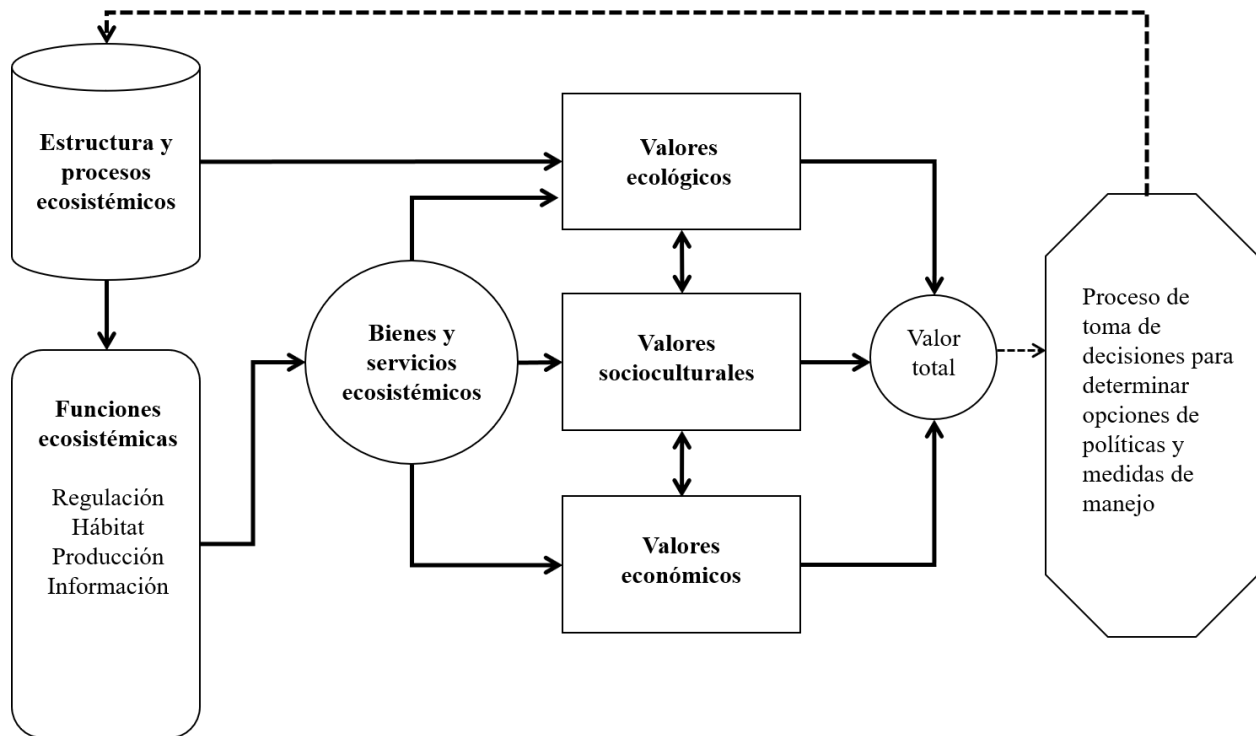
Estructura y procesos ecosistémicos

Funciones ecosistémicas

Regulación
Hábitat
Producción
Información

Bienes y servicios ecosistémicos

Valores ecológicos

Valores socioculturales

Valores económicos

Valor total

Proceso de toma de decisiones para determinar opciones de políticas y medidas de manejo